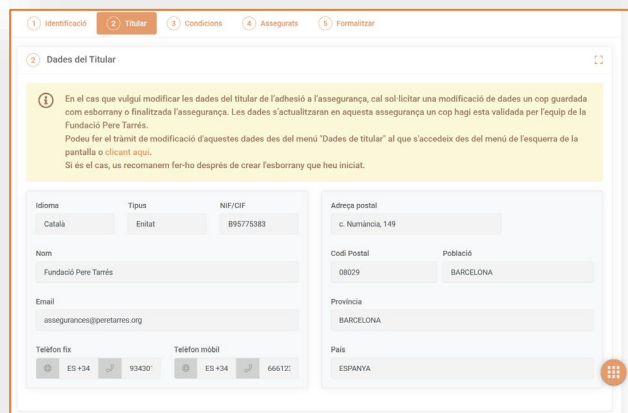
1 Identificació 2 Titular 3 Condicions 4 Assegurats 5 Formalitzar

2 Dades del Titular

En el cas que vulguí modificar les dades del titular de l'adhesió a l'assegurança, cal sol·licitar una modificació de dades un cop guardada com esborrany o finalitzada l'assegurança. Les dades s'actualitzaran en aquesta assegurança un cop hagi esta validada per l'equip de la Fundació Pere Tarrés.
Podeu fer el tràmit de modificació d'aquestes dades des del menú "Dades de titular" al que s'accedeix des del menú de l'esquerra de la pantalla o clicant aquí.
Si és el cas, us recomanem fer-ho després de crear l'esborrany que heu iniciat.

Idioma
Català
Tipus
Enitat
NIF/CIF
B95775383

Nom
Fundació Pere Tarrés

Email
assegurances@peretarres.org

Telèfon fix
ES +34 93430

Telèfon mòbil
ES +34 66612

Adreça postal
c. Numància, 149

Codi Postal
08029
Població
BARCELONA

Provincia
BARCELONA

País
ESPANYA